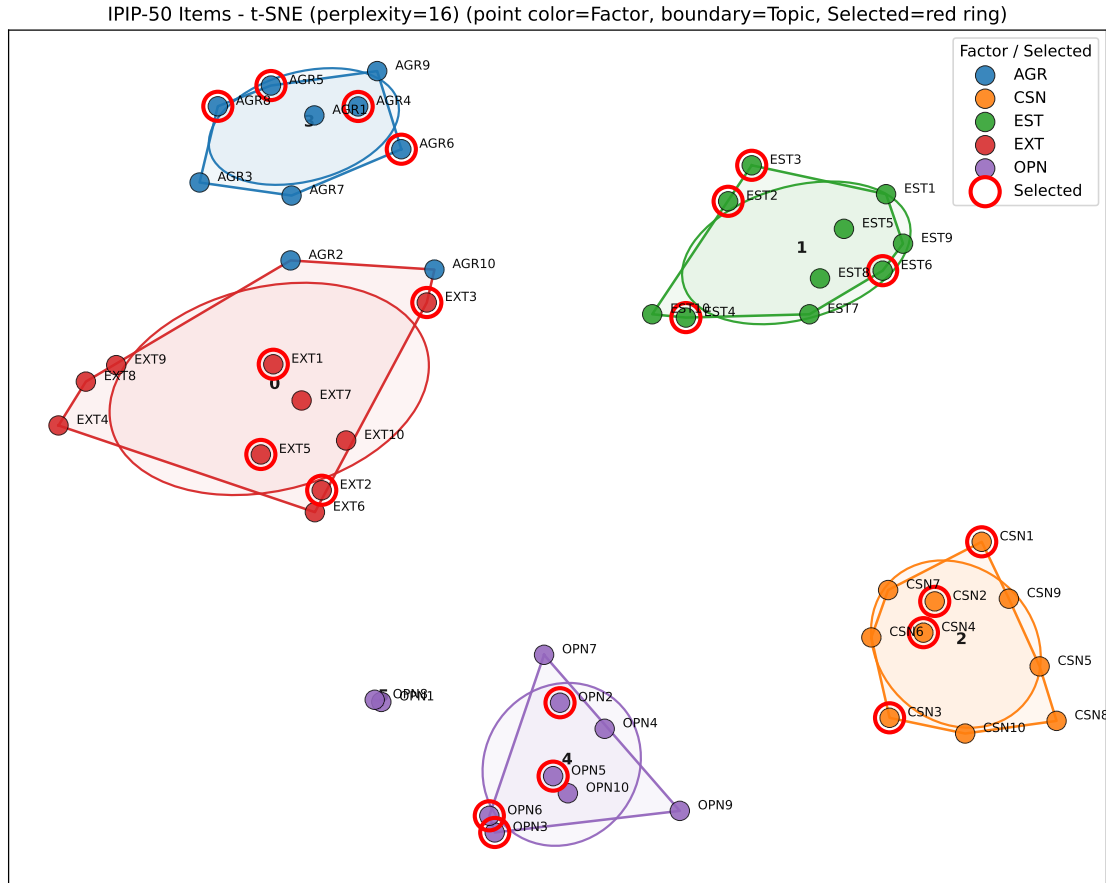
IPIP-50 Items - t-SNE (perplexity=16) (point color=Factor, boundary=Topic, Selected=red ring)

Factor / Selected
AGR
CSN
EST
EXT
OPN
Selected

AGR9
AGR5
AGR8
AGR1
AGR4
3
AGR6
AGR3
AGR7

EST3
EST1
EST2
EST5
EST9
1
EST8
EST6
EST10
EST4
EST7

AGR2
AGR10
EXT3
EXT9
EXT8
EXT1
0
EXT7
EXT4
EXT10
EXT5
EXT2
EXT6

CSN1
CSN7
CSN9
CSN2
CSN4
CSN6
2
CSN5
CSN3
CSN10
CSN8

OPN7
5
OPN8
OPN1
OPN2
OPN4
4
OPN5
OPN10
OPN9
OPN6
OPN3